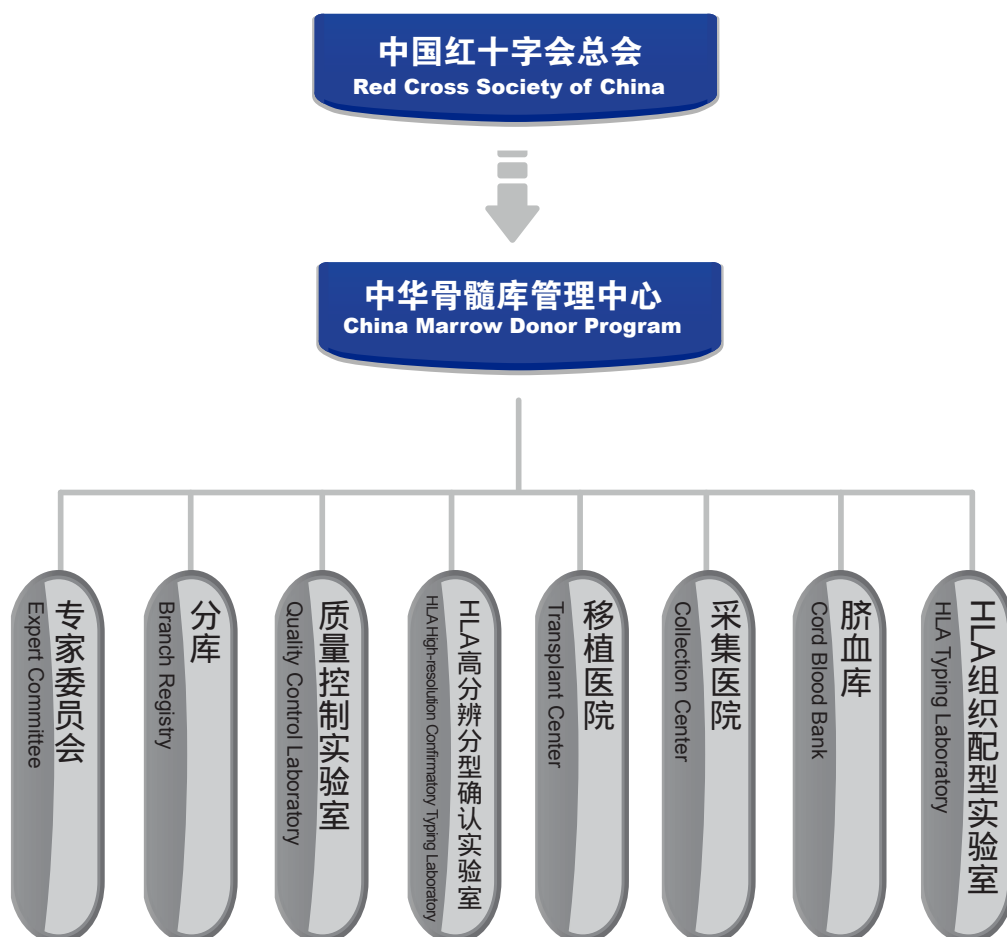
中国红十字会总会
Red Cross Society of China

中华骨髓库管理中心
China Marrow Donor Program

专家委员会
Expert Committee

分库
Branch Registry

质量控制实验室
Quality Control Laboratory

HLA高分辨分型确认实验室
HLA High-resolution Confirmatory Typing Laboratory

移植医院
Transplant Center

采集医院
Collection Center

脐血库
Cord Blood Bank

HLA组织配型实验室
HLA Typing Laboratory